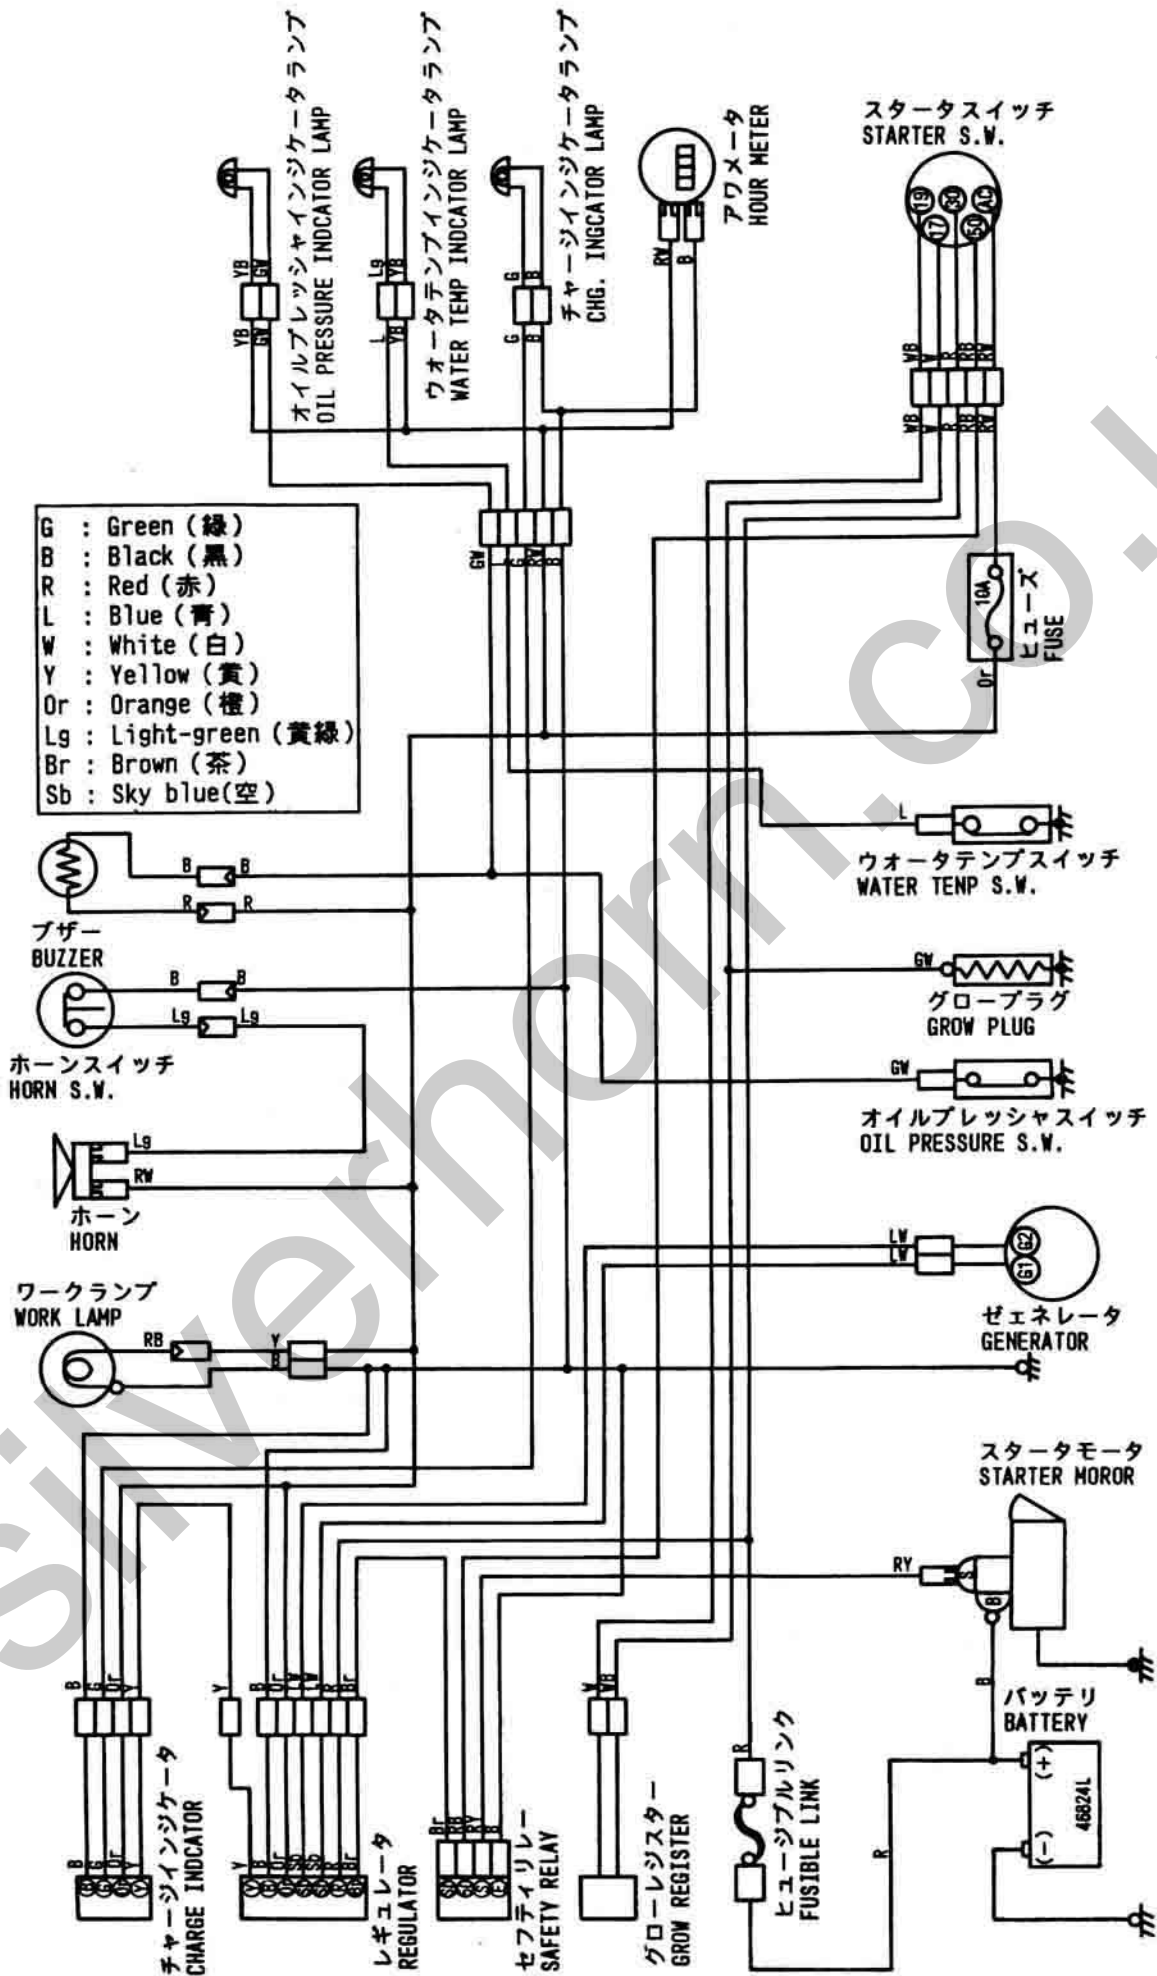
オイルプレッシャインジケータランプ
OIL PRESSURE INDCATOR LAMP
ウォータテンプインジケータランプ
WATER TEMP INDCATOR LAMP
チャージインジケータランプ
CHG. INGCATOR LAMP
アワメータ
HOUR METER
スタータスイッチ
STARTER S.W.

19 17 30 50 AC

YB GW
Lg YB
G B
RW B
WB Y B RY

G : Green (緑)
B : Black (黒)
R : Red (赤)
L : Blue (青)
W : White (白)
Y : Yellow (黄)
Or : Orange (橙)
Lg : Light-green (黄緑)
Br : Brown (茶)
Sb : Sky blue(空)

GW
10A
ヒューズ
FUSE
Or

L
ウォータテンプスイッチ
WATER TENP S.W.

B B
R R
ブザー
BUZZER

B B
Lg Lg
ホーンスイッチ
HORN S.W.

GW
グロープラグ
GROW PLUG

GW
オイルプレッシャスイッチ
OIL PRESSURE S.W.

Lg
RW
ホーン
HORN

LW
LW
G1 G2
ゼェネレータ
GENERATOR

ワークランプ
WORK LAMP
RB
Y
B

スタータモータ
STARTER MOROR
RY
B

B
バッテリ
BATTERY
(+)
(-)
46B24L

R
R

B Y
チャージインジケータ
CHARGE INDCATOR
レギュレータ
REGULATOR
セフティリレー
SAFETY RELAY
グローレジスター
GROW REGISTER
ヒュージブルリンク
FUSIBLE LINK